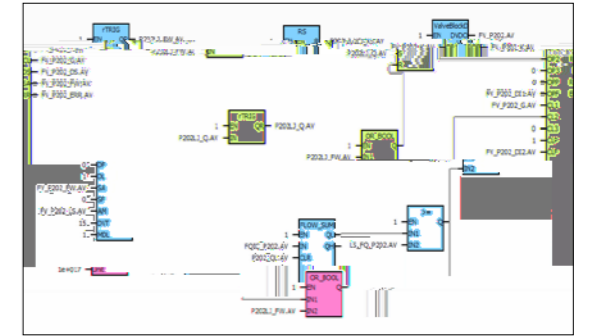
rTRIG
RS
ValveBlockC
1
EN
ENO
FV_P202.AV
FV_P202_G.AV
FV_P202_DS.AV
FV_P202_FW.AV
FV_P202_ER8.AV
rTRIG
P202LJ_Q.AV
P202LJ_Q.AV
OR_BOOL
P202LJ_FW.AV
FV_P202_DS1.AV
FV_P202_Q.AV
FV_P202_DS2.AV
EN2
FV_P202_FW.AV
FV_P202_Q.AV
FLOW_SUM
FQ5C_P202.AV
P202LJ_Q.AV
LS_FQ_P202.AV
EN1
EN2
OR_BOOL
P202LJ_FW.AV
EN1
EN2